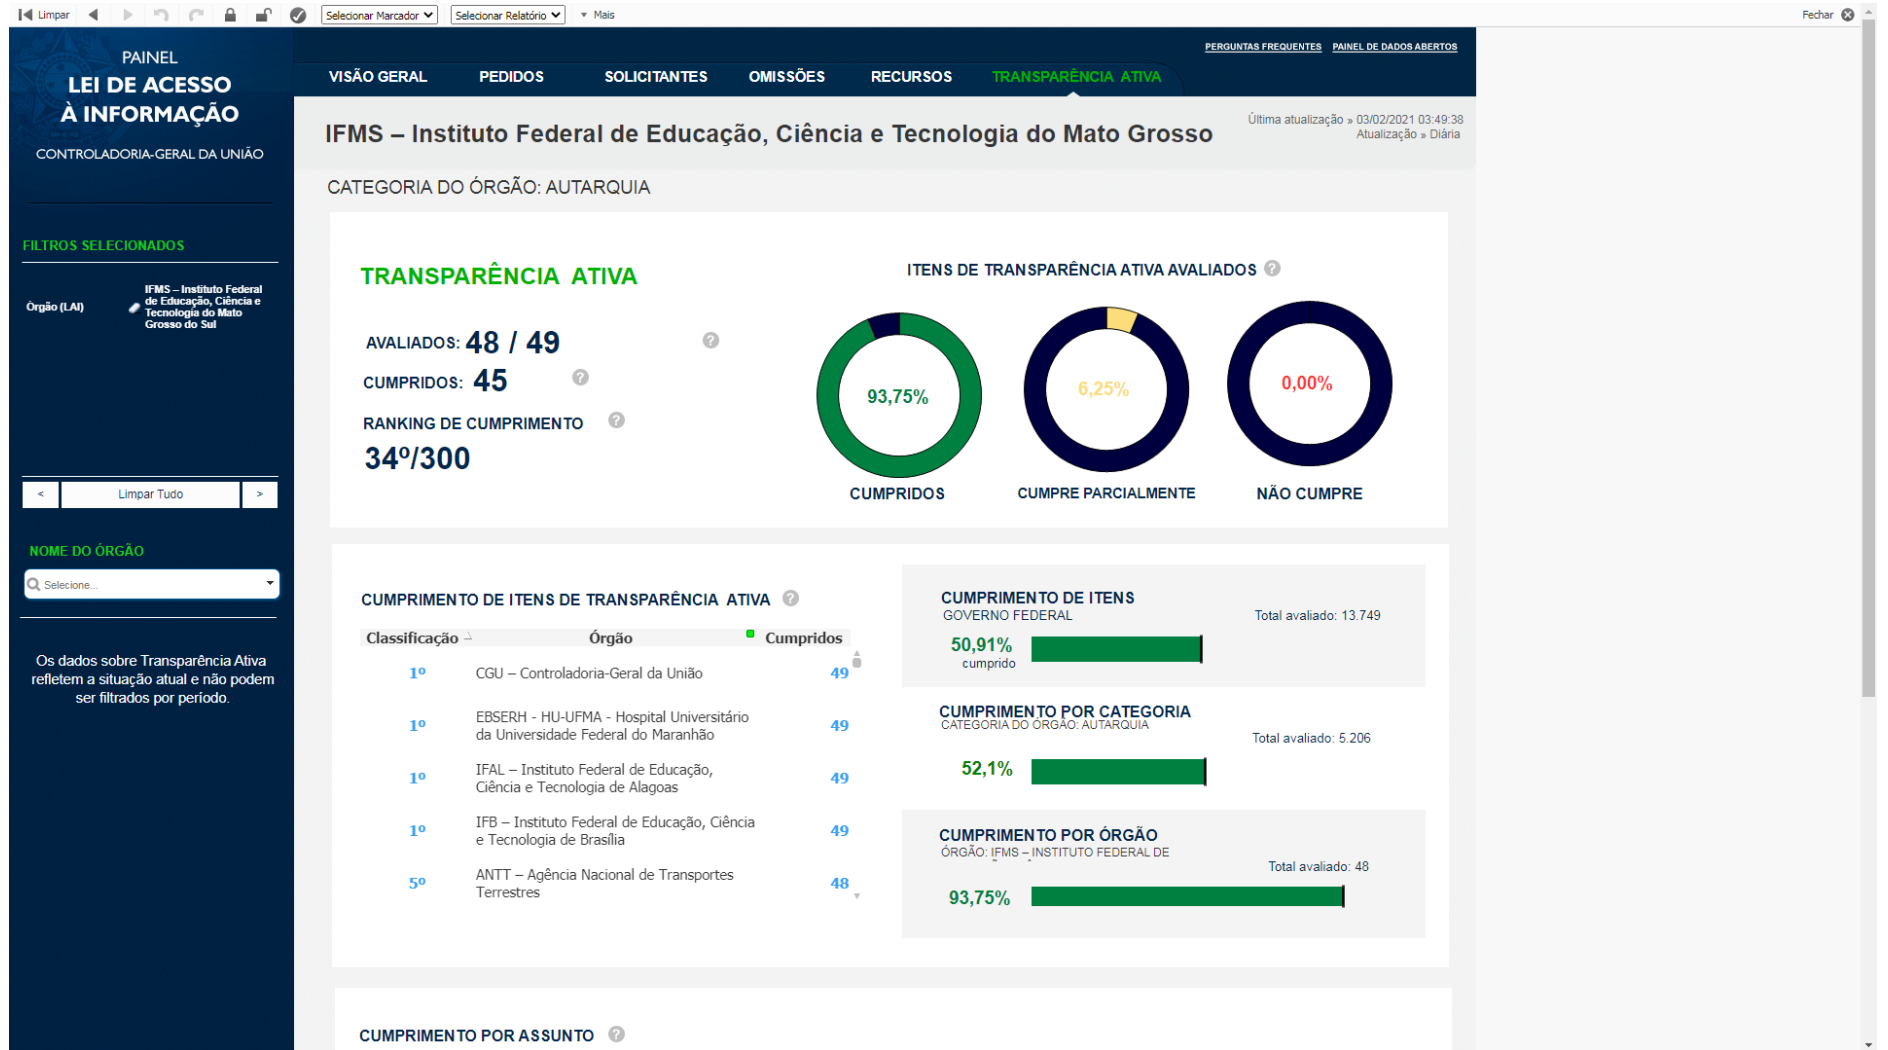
Limpar Selecionar Marcador Selecionar Relatório Mais Fechar

PAINEL
LEI DE ACESSO À INFORMAÇÃO
CONTROLADORIA-GERAL DA UNIÃO

FILTROS SELECIONADOS

Órgão (LAI) IFMS – Instituto Federal de Educação, Ciência e Tecnologia do Mato Grosso do Sul

< Limpar Tudo >

NOME DO ÓRGÃO

Selecione...

Os dados sobre Transparência Ativa refletem a situação atual e não podem ser filtrados por período.

PERGUNTAS FREQUENTES PAINEL DE DADOS ABERTOS

VISÃO GERAL PEDIDOS SOLICITANTES OMISSÕES RECURSOS TRANSPARÊNCIA ATIVA

IFMS – Instituto Federal de Educação, Ciência e Tecnologia do Mato Grosso

Última atualização » 03/02/2021 03:49:38
Atualização » Diária

CATEGORIA DO ÓRGÃO: AUTARQUIA

TRANSPARÊNCIA ATIVA

AVALIADOS: 48 / 49
CUMPRIDOS: 45
RANKING DE CUMPRIMENTO
34º/300

ITENS DE TRANSPARÊNCIA ATIVA AVALIADOS

93,75%
CUMPRIDOS

6,25%
CUMPRE PARCIALMENTE

0,00%
NÃO CUMPRE

CUMPRIMENTO DE ITENS DE TRANSPARÊNCIA ATIVA

| Classificação | Órgão | Cumpridos |
|---|---|---|
| 1º | CGU – Controladoria-Geral da União | 49 |
| 1º | EBSERH - HU-UFMA - Hospital Universitário da Universidade Federal do Maranhão | 49 |
| 1º | IFAL – Instituto Federal de Educação, Ciência e Tecnologia de Alagoas | 49 |
| 1º | IFB – Instituto Federal de Educação, Ciência e Tecnologia de Brasília | 49 |
| 5º | ANTT – Agência Nacional de Transportes Terrestres | 48 |

CUMPRIMENTO DE ITENS
GOVERNO FEDERAL
Total avaliado: 13.749
50,91%
cumprido

CUMPRIMENTO POR CATEGORIA
CATEGORIA DO ÓRGÃO: AUTARQUIA
Total avaliado: 5.206
52,1%

CUMPRIMENTO POR ÓRGÃO
ÓRGÃO: IFMS – INSTITUTO FEDERAL DE
Total avaliado: 48
93,75%

CUMPRIMENTO POR ASSUNTO